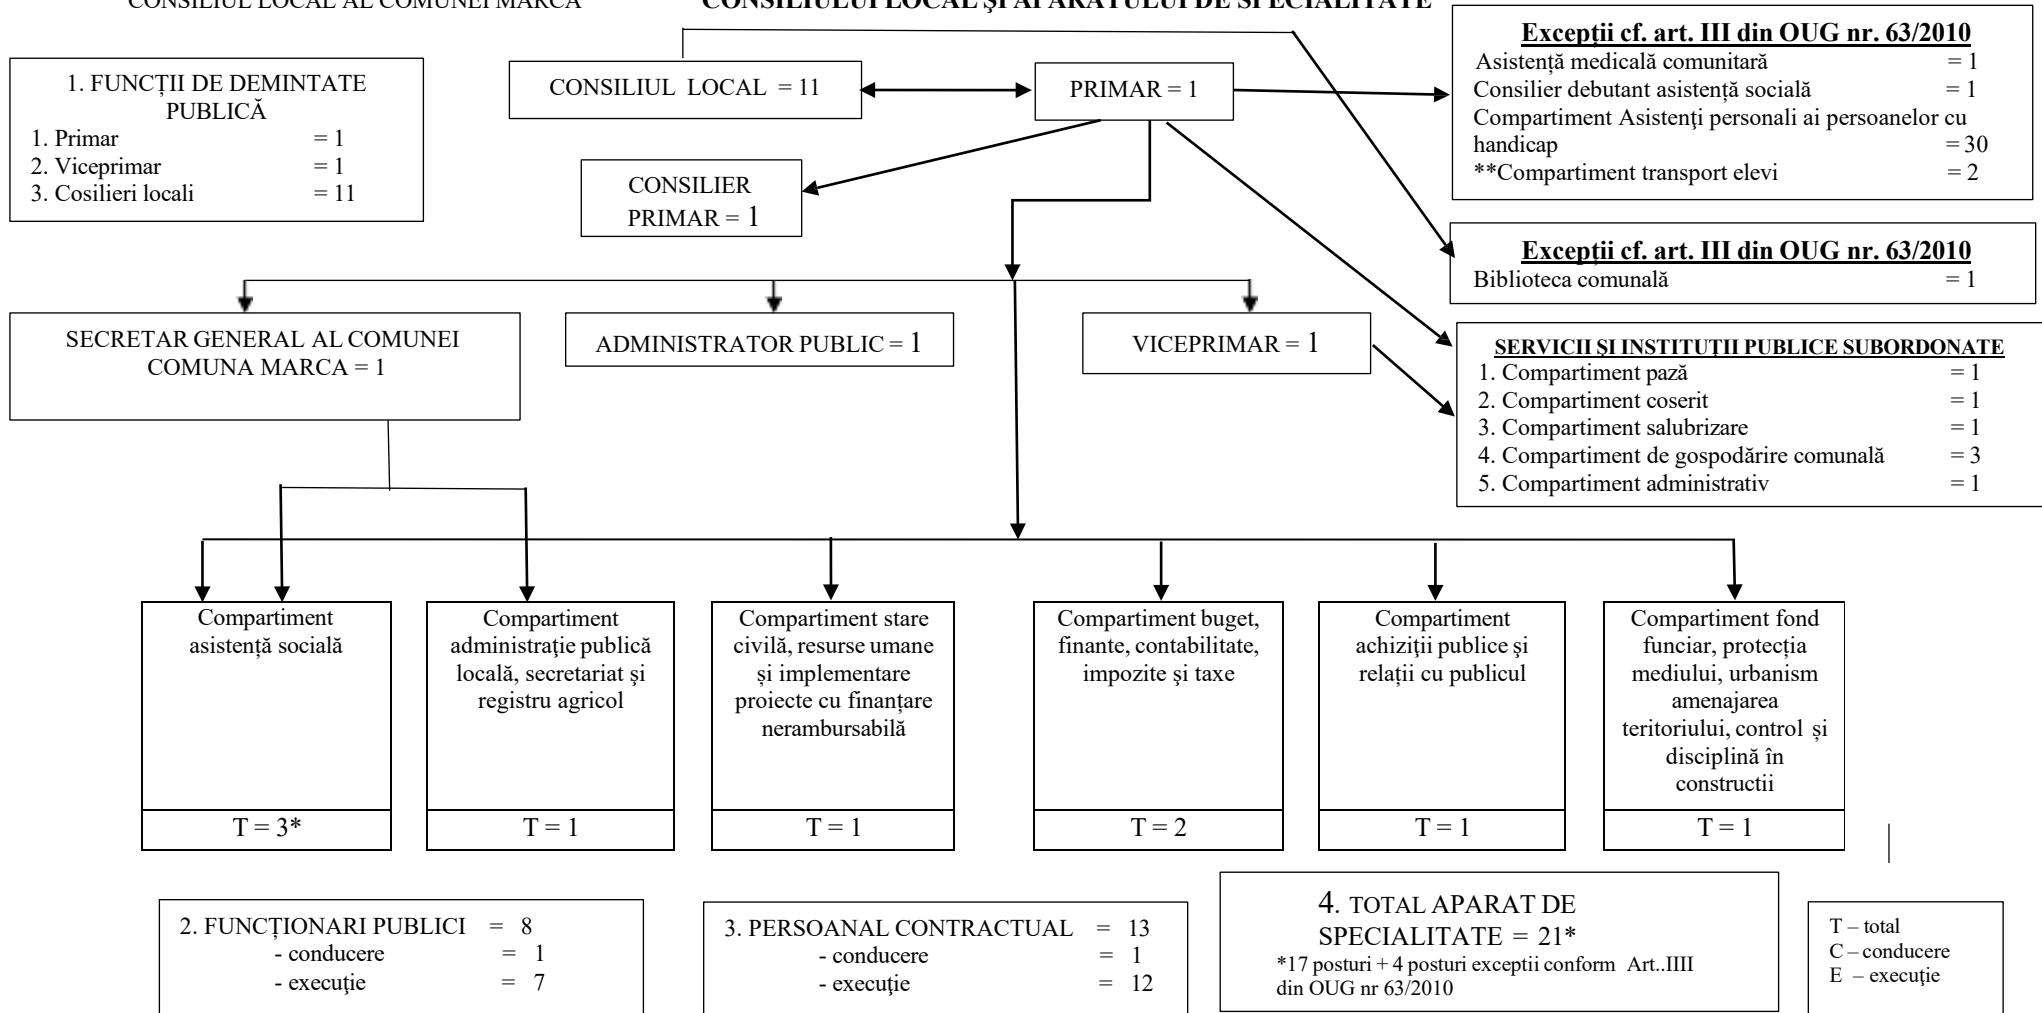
CONSILIUL LOCAL AL COMUNEI MARCA

CONSILIULUI LOCAL ŞI APARATULUI DE SPECIALITATE

1. FUNCȚII DE DEMINTATE PUBLICĂ
1. Primar = 1
2. Viceprimar = 1
3. Cosilieri locali = 11

CONSILIUL LOCAL = 11

PRIMAR = 1

Excepţii cf. art. III din OUG nr. 63/2010
Asistenţă medicală comunitară = 1
Consilier debutant asistenţă socială = 1
Compartiment Asistenţi personali ai persoanelor cu handicap = 30
**Compartiment transport elevi = 2

CONSILIER PRIMAR = 1

Excepţii cf. art. III din OUG nr. 63/2010
Biblioteca comunală = 1

SECRETAR GENERAL AL COMUNEI COMUNA MARCA = 1

ADMINISTRATOR PUBLIC = 1

VICEPRIMAR = 1

SERVICII ŞI INSTITUŢII PUBLICE SUBORDONATE
1. Compartiment pază = 1
2. Compartiment coserit = 1
3. Compartiment salubrizare = 1
4. Compartiment de gospodărire comunală = 3
5. Compartiment administrativ = 1

Compartiment asistenţă socială
T = 3*

Compartiment administraţie publică locală, secretariat şi registru agricol
T = 1

Compartiment stare civilă, resurse umane și implementare proiecte cu finanţare nerambursabilă
T = 1

Compartiment buget, finante, contabilitate, impozite şi taxe
T = 2

Compartiment achiziţii publice şi relații cu publicul
T = 1

Compartiment fond funciar, protecţia mediului, urbanism amenajarea teritoriului, control și disciplină în constructii
T = 1

2. FUNCȚIONARI PUBLICI = 8
- conducere = 1
- execuţie = 7

3. PERSOANAL CONTRACTUAL = 13
- conducere = 1
- execuţie = 12

4. TOTAL APARAT DE SPECIALITATE = 21*
*17 posturi + 4 posturi exceptii conform Art..IIII din OUG nr 63/2010

T – total
C – conducere
E – execuţie